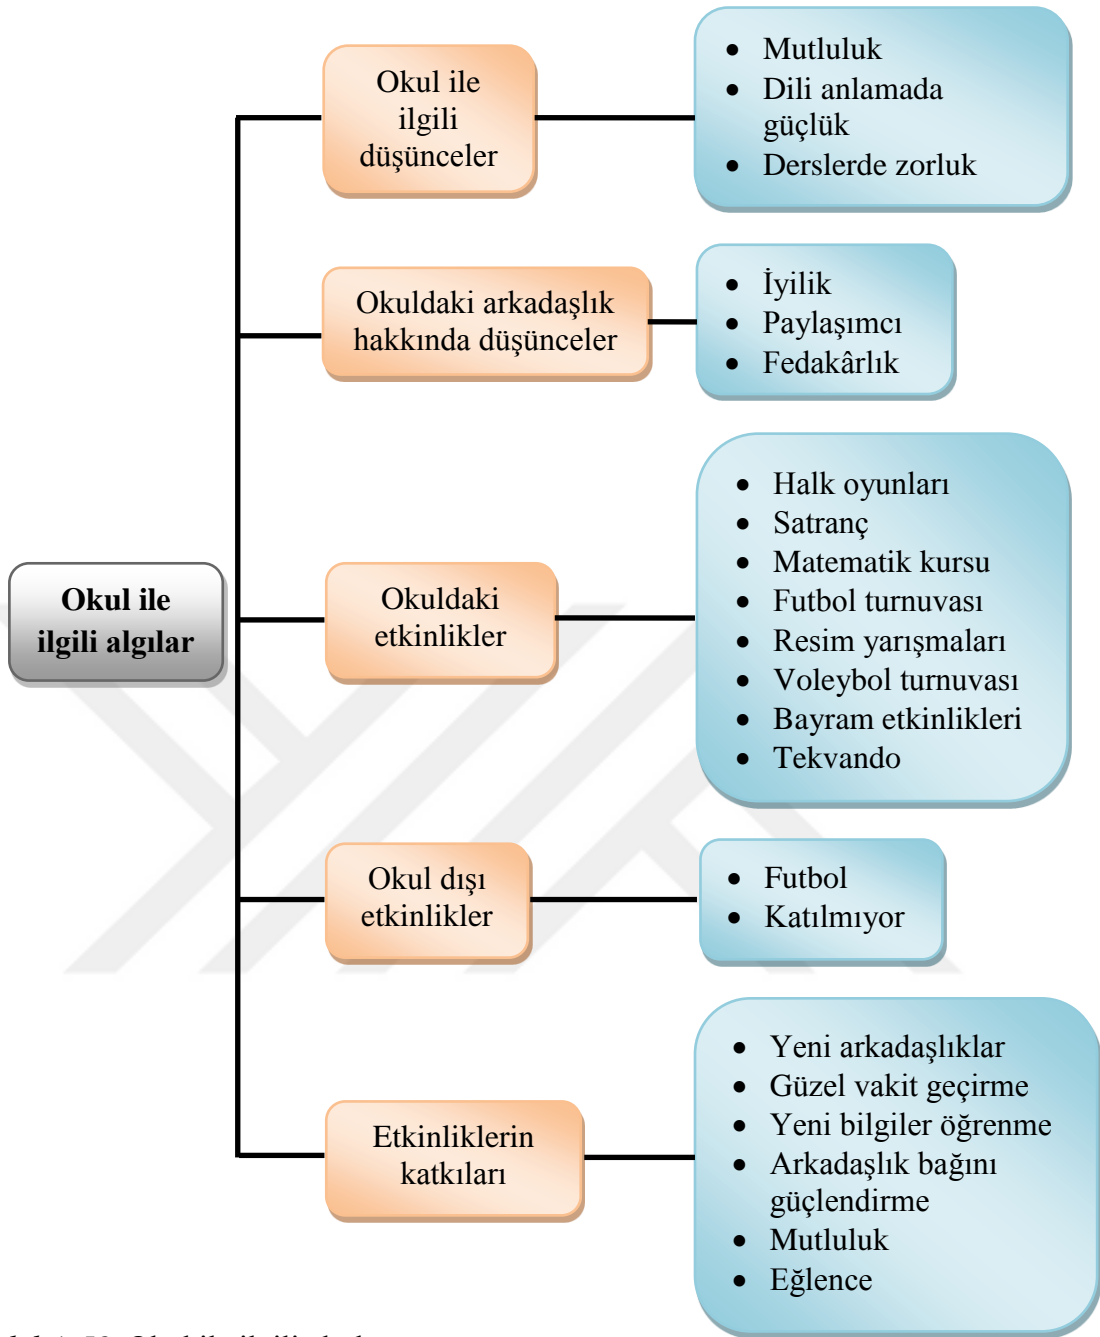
Okul ile ilgili algılar

Okul ile ilgili düşünceler

- Mutluluk
- Dili anlamada güçlük
- Derslerde zorluk

Okuldaki arkadaşlık hakkında düşünceler

- İyilik
- Paylaşımcı
- Fedakârlık

Okuldaki etkinlikler

- Halk oyunları
- Satranç
- Matematik kursu
- Futbol turnuvası
- Resim yarışmaları
- Voleybol turnuvası
- Bayram etkinlikleri
- Tekvando

Okul dışı etkinlikler

- Futbol
- Katılmıyor

Etkinliklerin katkıları

- Yeni arkadaşlıklar
- Güzel vakit geçirme
- Yeni bilgiler öğrenme
- Arkadaşlık bağını güçlendirme
- Mutluluk
- Eğlence

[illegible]